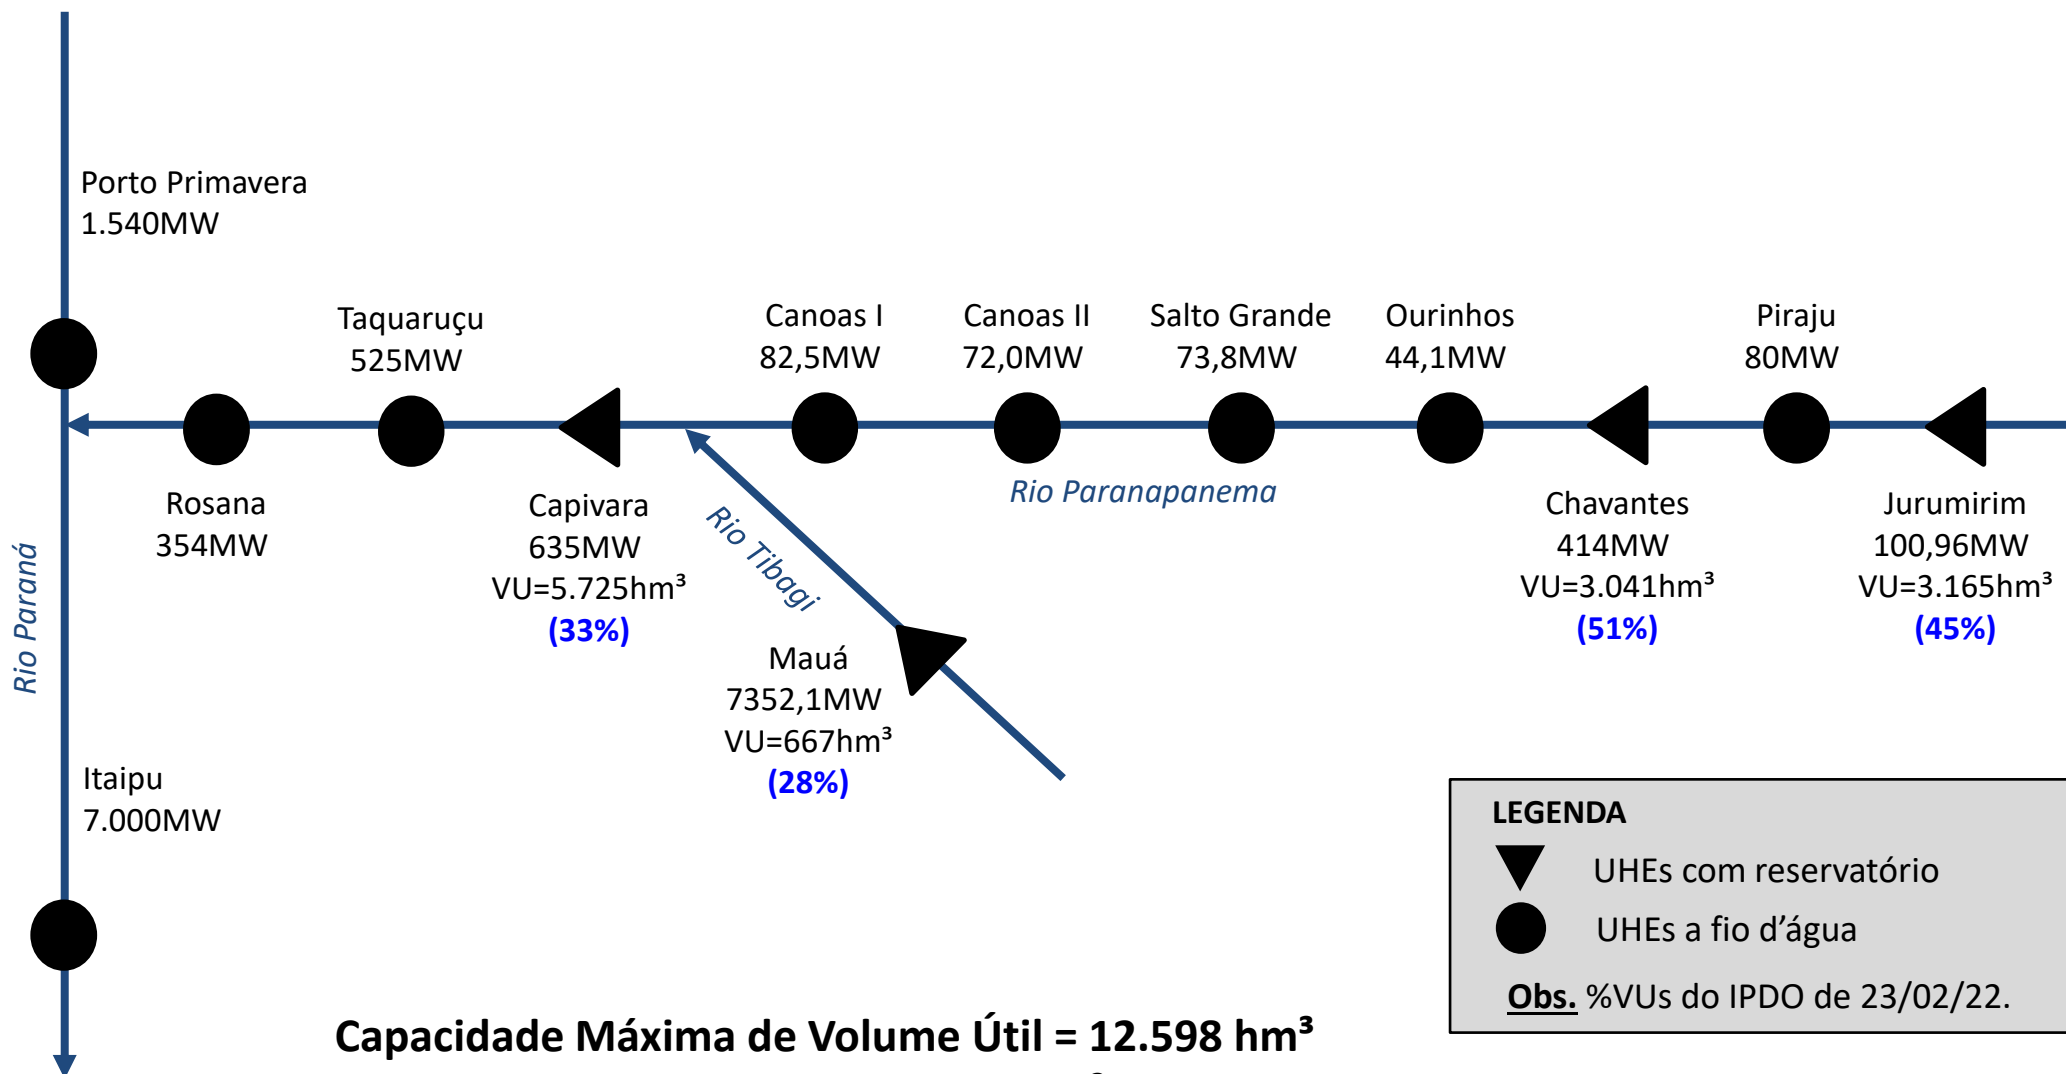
Porto Primavera
1.540MW

Taquaruçu
525MW

Canoas I
82,5MW

Canoas II
72,0MW

Salto Grande
73,8MW

Ourinhos
44,1MW

Piraju
80MW

Rosana
354MW

Capivara
635MW
VU=5.725hm³
(33%)

Rio Tibagi

Rio Paranapanema

Chavantes
414MW
VU=3.041hm³
(51%)

Jurumirim
100,96MW
VU=3.165hm³
(45%)

Rio Paraná

Mauá
7352,1MW
VU=667hm³
(28%)

Itaipu
7.000MW

LEGENDA
UHEs com reservatório
UHEs a fio d'água
Obs. %VUs do IPDO de 23/02/22.

Capacidade Máxima de Volume Útil = 12.598 hm³